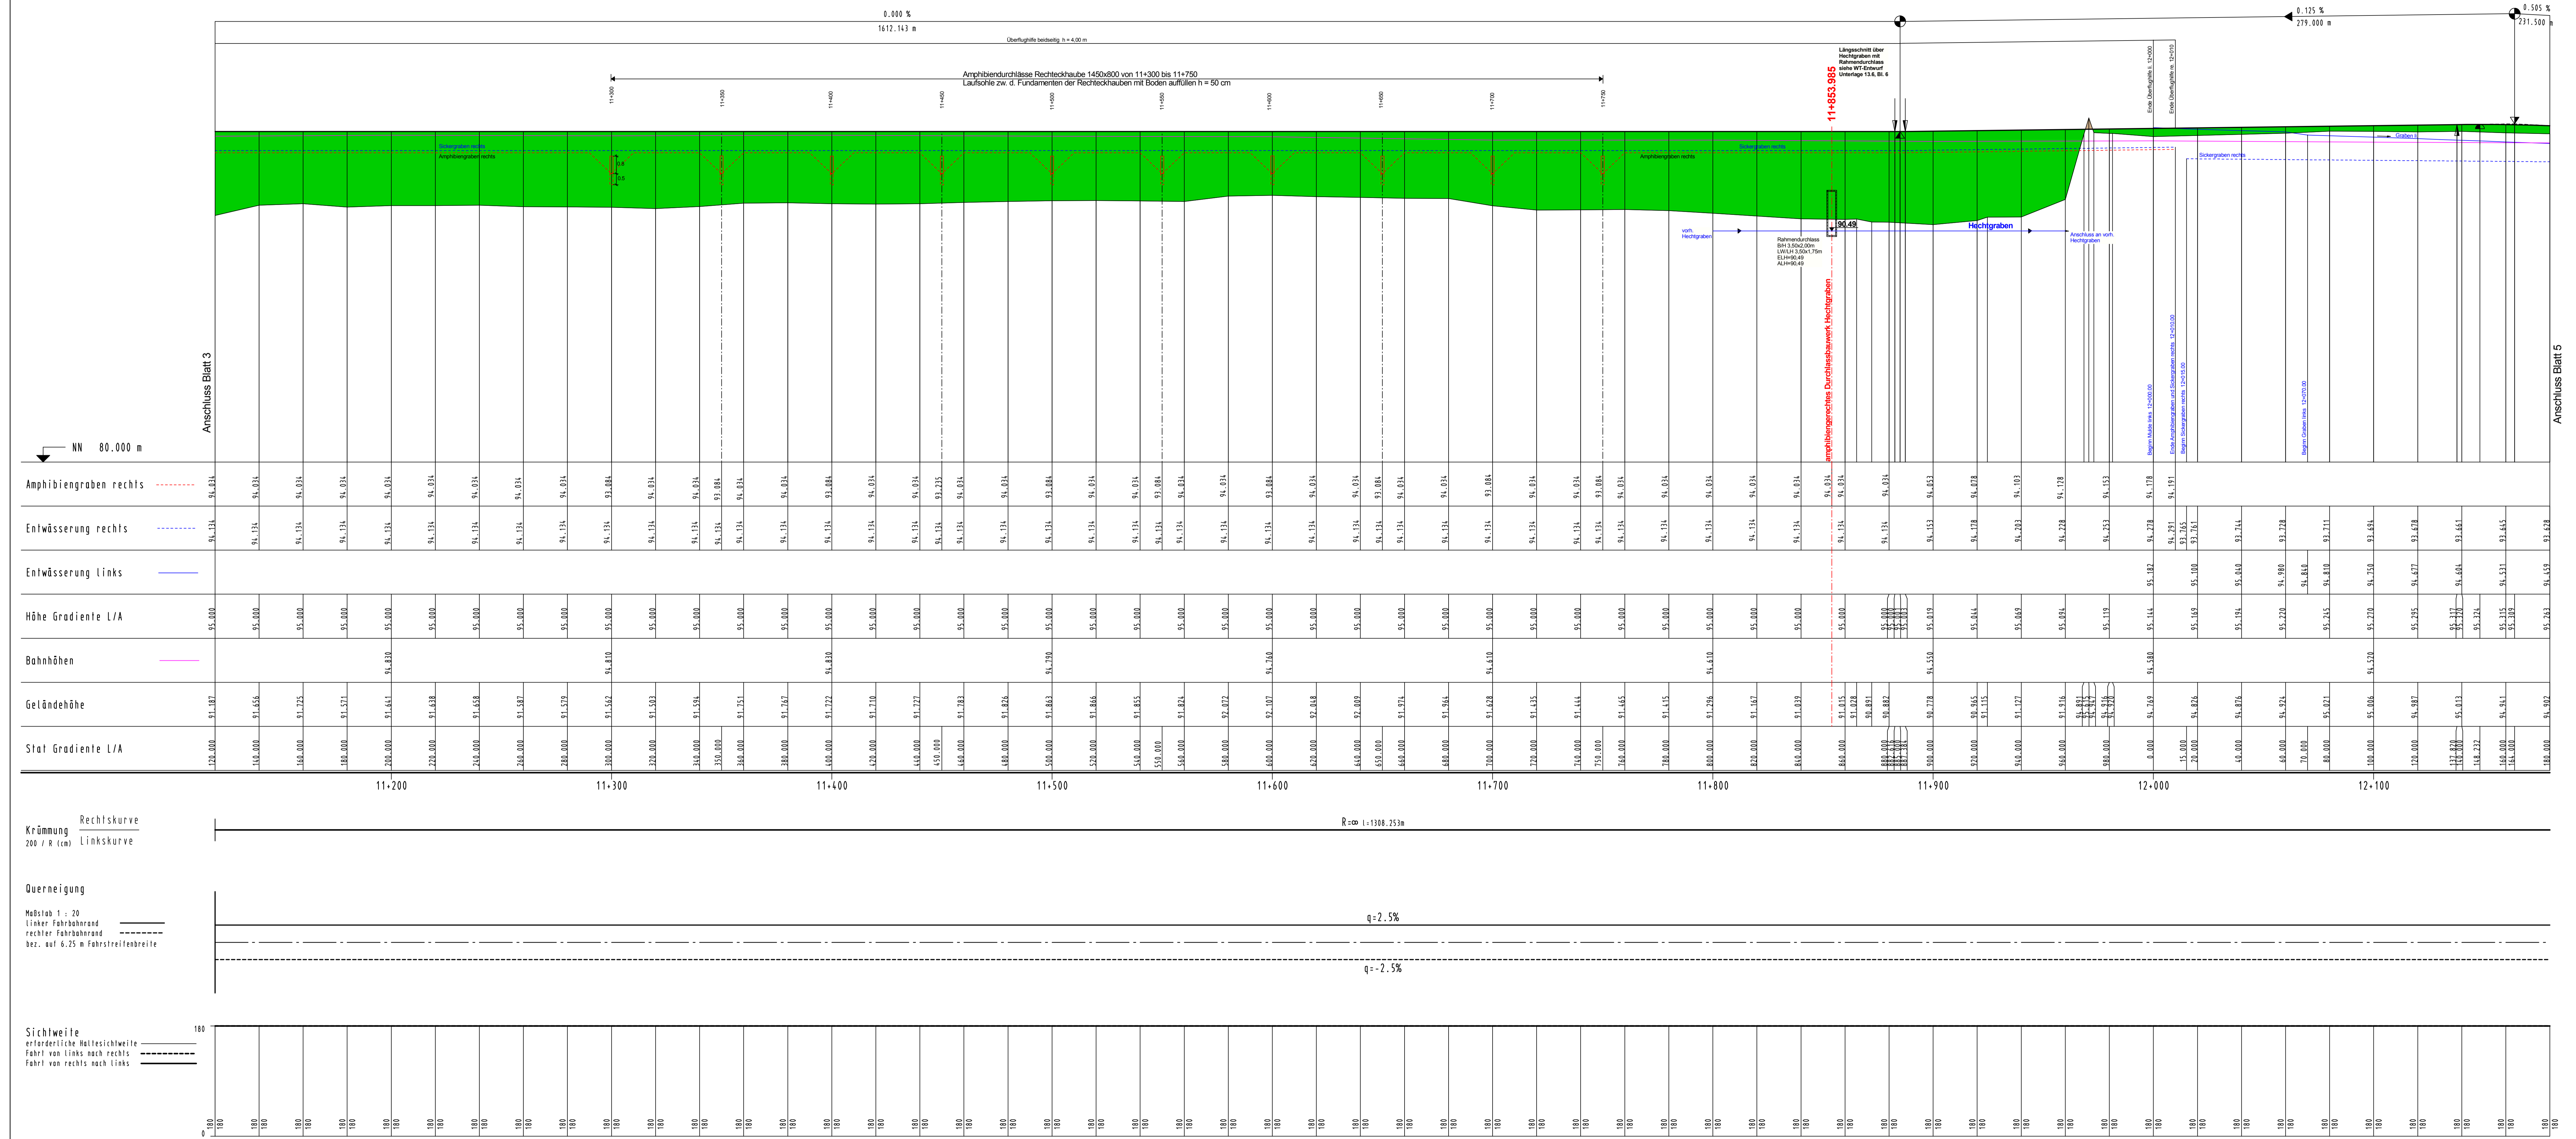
0.000 %
1612.143 m

0.125 %
279.000 m

0.505 %
231.500 m

Überflughilfe beidseitig h = 4,00 m

Amphibiendurchlässe Rechteckhaube 1450x800 von 11+300 bis 11+750
Laufsohle zw. d. Fundamenten der Rechteckhauben mit Boden auffüllen h = 50 cm

11+300 11+350 11+400 11+450 11+500 11+550 11+600 11+650 11+700 11+750

Längsschnitt über Hechtgraben mit Rahmendurchlass siehe WT-Entwurf Unterlage 13.6, Bl. 6

11+853.985

amphibiengerechtes Durchlassbauwerk Hechtgraben

Sickergraben rechts
Amphibiengraben rechts

90.49

vorh. Hechtgraben

Rahmendurchlass
B/H 3,50x2,00m
LW/LH 3,50x1,75m
ELH=90,49
ALH=90,49

Hechtgraben

Anschluss an vorh. Hechtgraben

Ende Überflughilfe li. 12+000
Ende Überflughilfe re. 12+010

Sickergraben rechts
Graben li.

Beginn Mulde links 12+000,00
Ende Amphibiengraben und Sickergraben rechts 12+010,00
Beginn Sickergraben rechts 12+015,00
Beginn Graben links 12+070,00

Anschluss Blatt 3
Anschluss Blatt 5

NN 80.000 m

Amphibiengraben rechts
Entwässerung rechts
Entwässerung links
Höhe Gradiente L/A
Bahnhöhen
Geländehöhe
Stat Gradiente L/A

11+200 11+300 11+400 11+500 11+600 11+700 11+800 11+900 12+000 12+100

Krümmung 200 / R (cm)
Rechtskurve
Linkskurve

R=∞ l=1308.253m

Querneigung
Maßstab 1 : 20
linker Fahrbahnrand
rechter Fahrbahnrand
bez. auf 6.25 m Fahrstreifenbreite

q=2.5%
q=-2.5%

Sichtweite
erforderliche Haltesichtweite
Fahrt von links nach rechts
Fahrt von rechts nach links

180
0